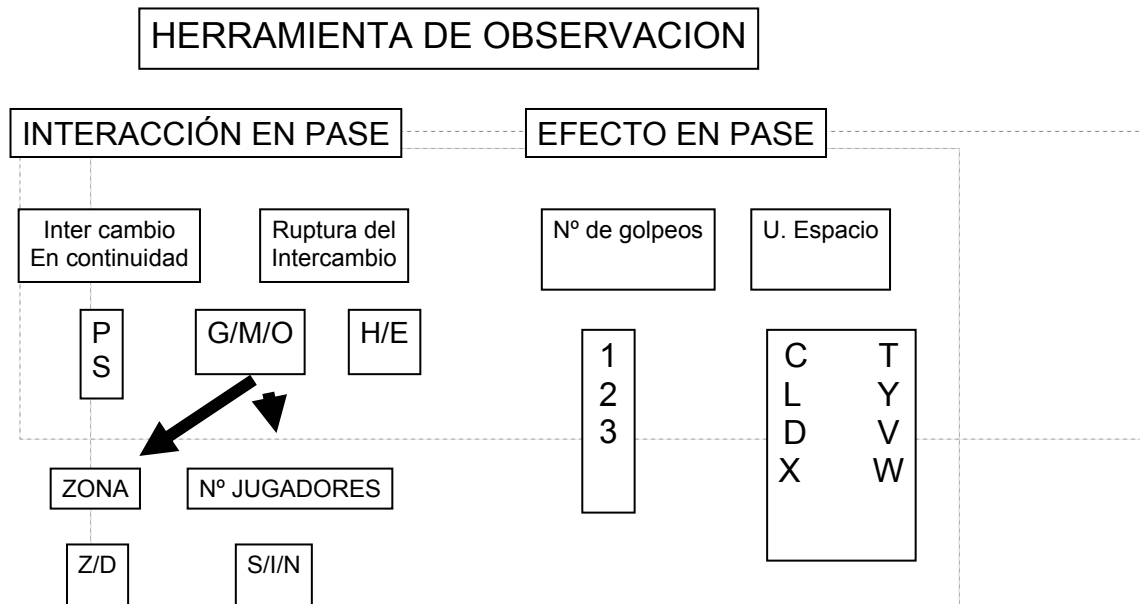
HERRAMIENTA DE OBSERVACION

INTERACCIÓN EN PASE

EFECTO EN PASE

Inter cambio
En continuidad

Ruptura del
Intercambio

Nº de golpeos

U. Espacio

P
S

G/M/O

H/E

1
2
3

C T
L Y
D V
X W

ZONA

Nº JUGADORES

Z/D

S/I/N